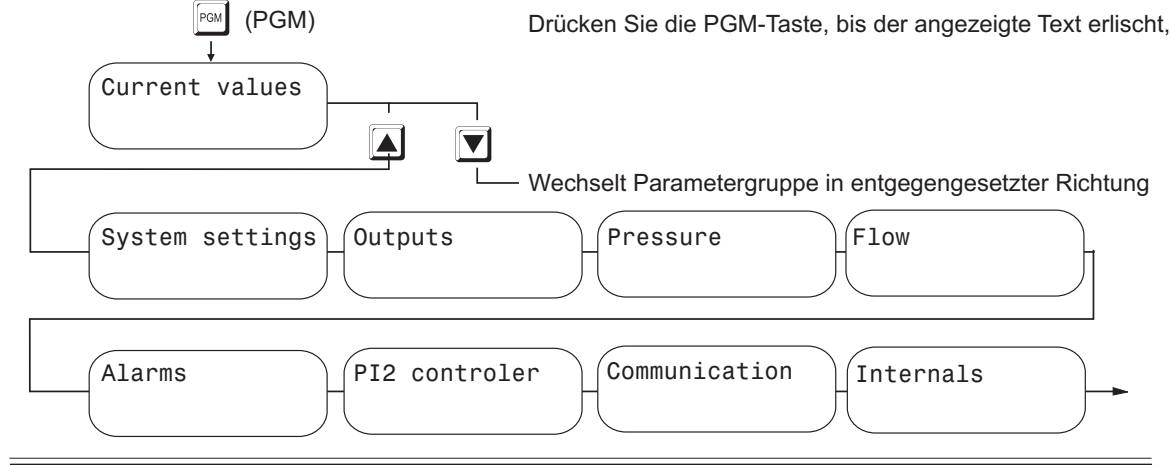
PGM (PGM)

Drücken Sie die PGM-Taste, bis der angezeigte Text erlischt,

Current values

▲ ▼

Wechselt Parametergruppe in entgegengesetzter Richtung

System settings

Outputs

Pressure

Flow

Alarms

PI2 controler

Communication

Internals